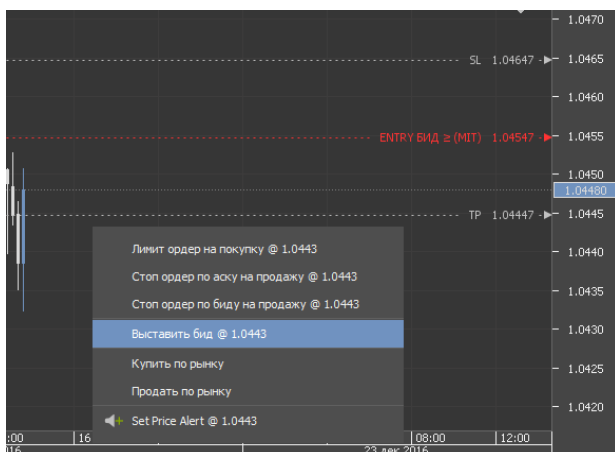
1.0470
SL 1.04647
1.0465
1.0460
ENTRY БИД ≥ (MIT) 1.04547
1.0455
1.0450
1.04480
TP 1.04447
1.0445
Лимит ордер на покупку @ 1.0443
1.0440
Стоп ордер по аску на продажу @ 1.0443
1.0435
Стоп ордер по биду на продажу @ 1.0443
Выставить бид @ 1.0443
1.0430
Купить по рынку
1.0425
Продать по рынку
Set Price Alert @ 1.0443
1.0420
:00
16
08:00
12:00
016
23 дек 2016